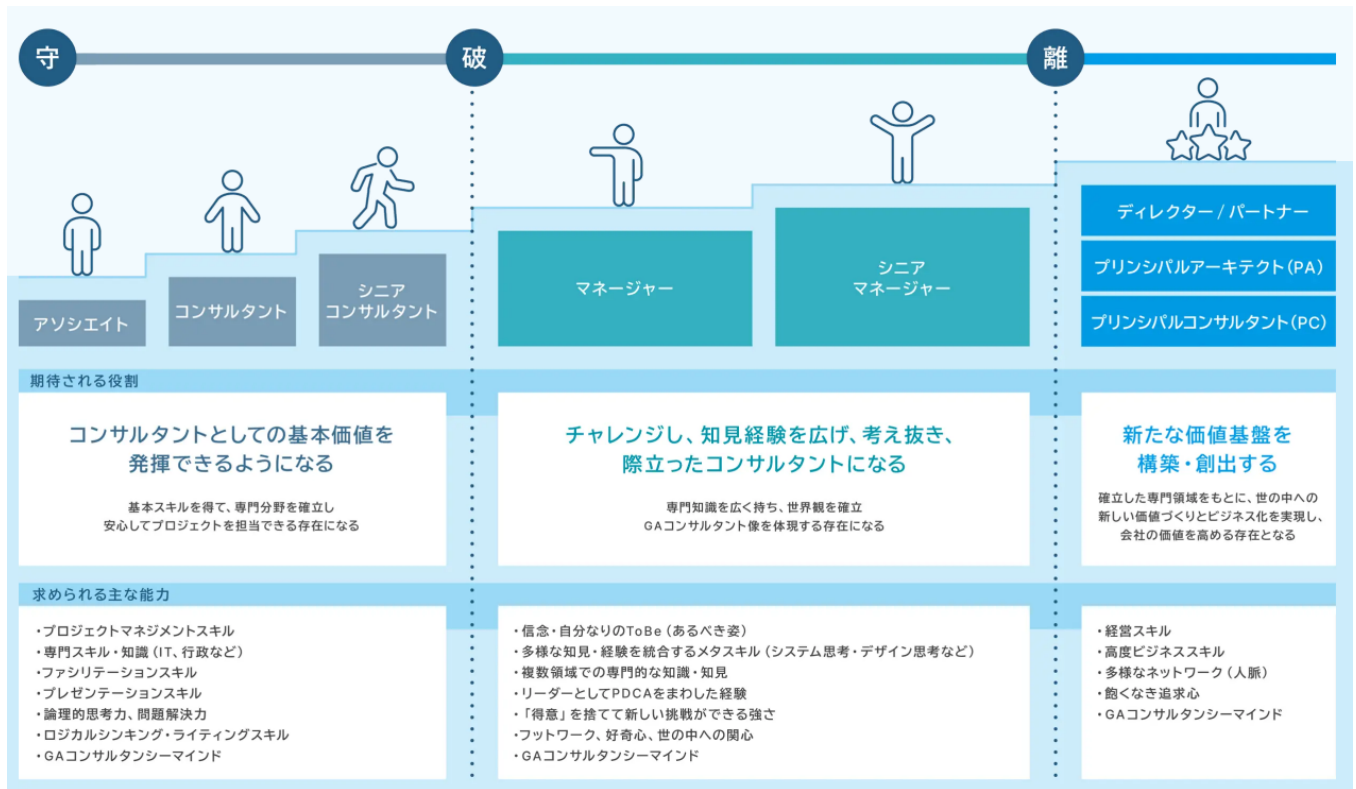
守

破

離

アソシエイト

コンサルタント

シニア
コンサルタント

マネージャー

シニア
マネージャー

ディレクター / パートナー

プリンシパルアーキテクト(PA)

プリンシパルコンサルタント(PC)

期待される役割

コンサルタントとしての基本価値を発揮できるようになる

基本スキルを得て、専門分野を確立し安心してプロジェクトを担当できる存在になる

チャレンジし、知見経験を広げ、考え抜き、際立ったコンサルタントになる

専門知識を広く持ち、世界観を確立
GAコンサルタント像を体現する存在になる

新たな価値基盤を構築・創出する

確立した専門領域をもとに、世の中への新しい価値づくりとビジネス化を実現し、会社の価値を高める存在となる

求められる主な能力

・プロジェクトマネジメントスキル
・専門スキル・知識(IT、行政など)
・ファシリテーションスキル
・プレゼンテーションスキル
・論理的思考力、問題解決力
・ロジカルシンキング・ライティングスキル
・GAコンサルタンシーマインド

・信念・自分なりのToBe(あるべき姿)
・多様な知見・経験を統合するメタスキル(システム思考・デザイン思考など)
・複数領域での専門的な知識・知見
・リーダーとしてPDCAをまわした経験
・「得意」を捨てて新しい挑戦ができる強さ
・フットワーク、好奇心、世の中への関心
・GAコンサルタンシーマインド

・経営スキル
・高度ビジネススキル
・多様なネットワーク(人脈)
・飽くなき追求心
・GAコンサルタンシーマインド